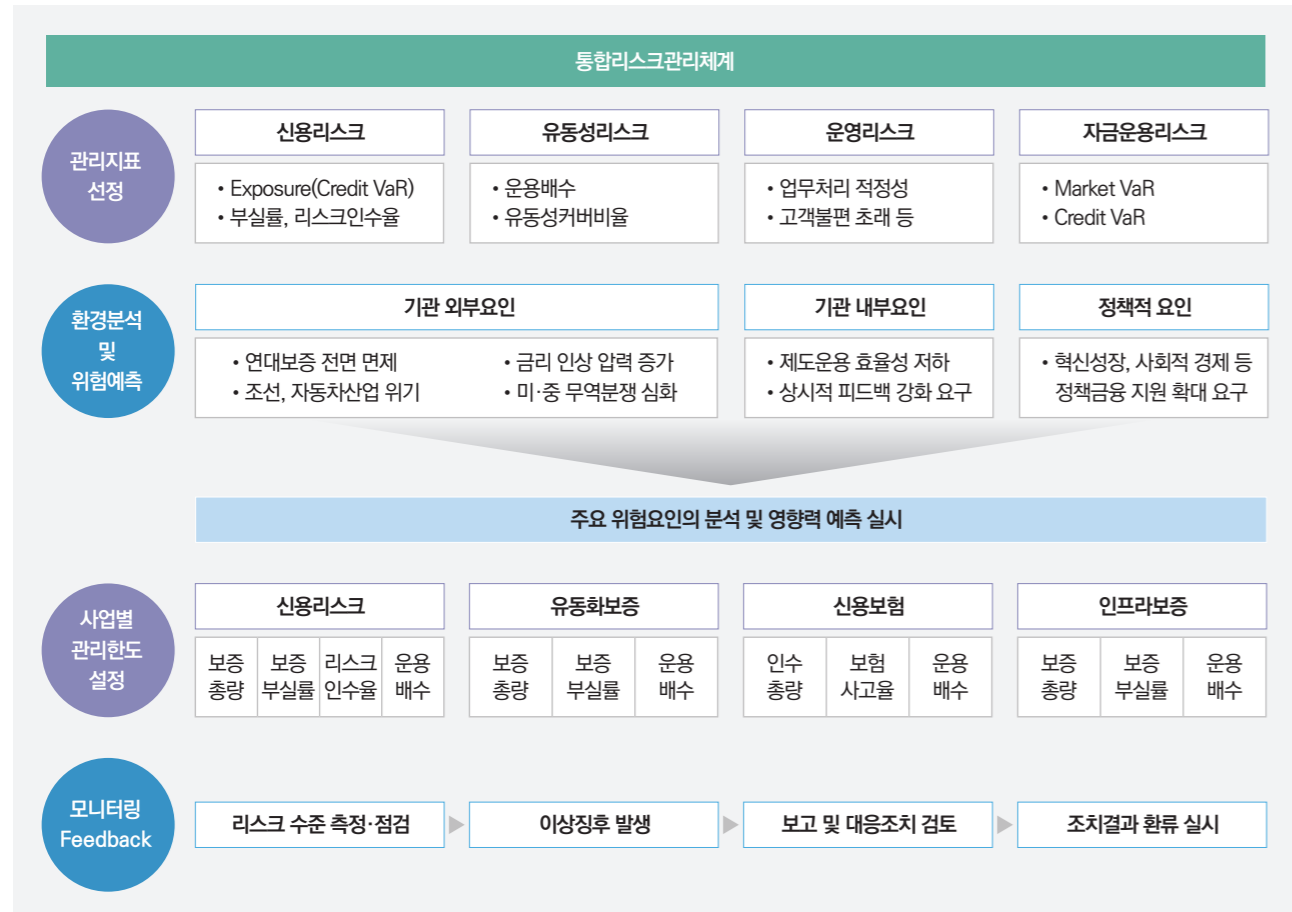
통합리스크관리체계

관리지표 선정

신용리스크
• Exposure(Credit VaR)
• 부실률, 리스크인수율

유동성리스크
• 운용배수
• 유동성커버비율

운영리스크
• 업무처리 적정성
• 고객불편 초래 등

자금운용리스크
• Market VaR
• Credit VaR

환경분석 및 위험예측

기관 외부요인
• 연대보증 전면 면제
• 조선, 자동차산업 위기
• 금리 인상 압력 증가
• 미·중 무역분쟁 심화

기관 내부요인
• 제도운용 효율성 저하
• 상시적 피드백 강화 요구

정책적 요인
• 혁신성장, 사회적 경제 등 정책금융 지원 확대 요구

주요 위험요인의 분석 및 영향력 예측 실시

사업별 관리한도 설정

신용리스크
| 보증 총량 | 보증 부실률 | 리스크 인수율 | 운용 배수 |
|---|---|---|---|

유동화보증
| 보증 총량 | 보증 부실률 | 운용 배수 |
|---|---|---|

신용보험
| 인수 총량 | 보험 사고율 | 운용 배수 |
|---|---|---|

인프라보증
| 보증 총량 | 보증 부실률 | 운용 배수 |
|---|---|---|

모니터링 Feedback

리스크 수준 측정·점검 ▶ 이상징후 발생 ▶ 보고 및 대응조치 검토 ▶ 조치결과 환류 실시